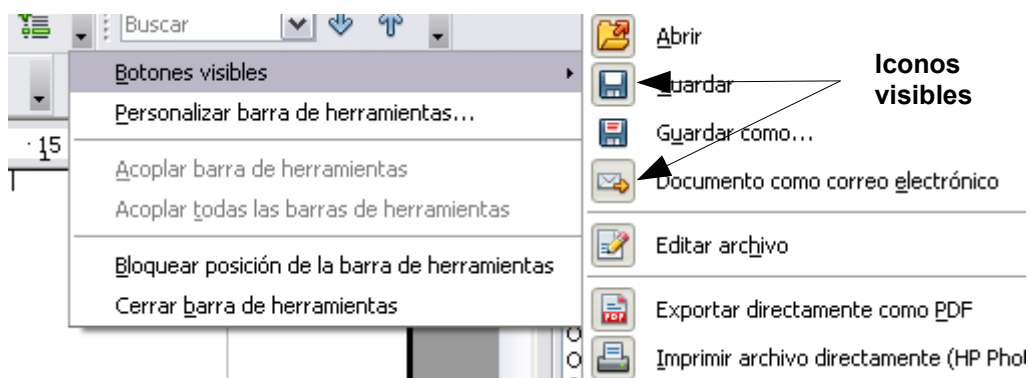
Buscar

Botones visibles
Personalizar barra de herramientas...
Acoplar barra de herramientas
Acoplar todas las barras de herramientas
Bloquear posición de la barra de herramientas
Cerrar barra de herramientas

· 15

Abrir
Guardar
Guardar como...
Documento como correo electrónico
Editar archivo
Exportar directamente como PDF
Imprimir archivo directamente (HP Pho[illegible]

Iconos visibles